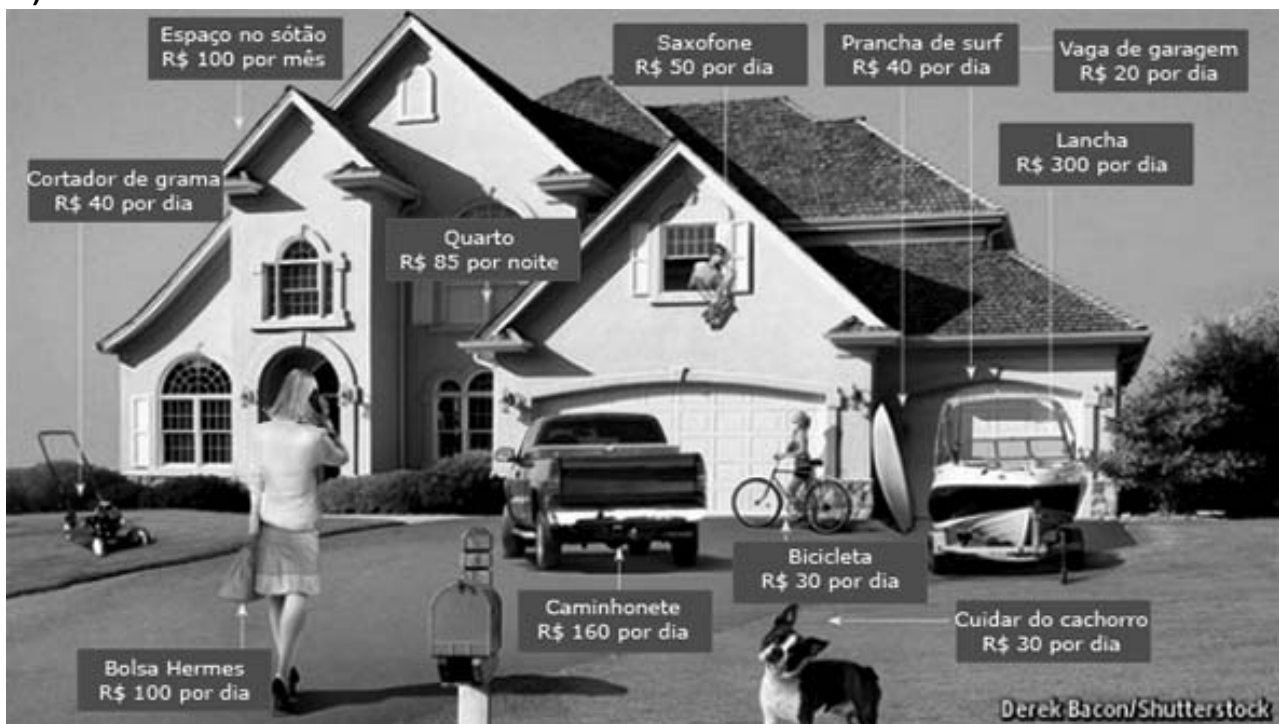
Espaço no sótão
R$ 100 por mês

Saxofone
R$ 50 por dia

Prancha de surf
R$ 40 por dia

Vaga de garagem
R$ 20 por dia

Lancha
R$ 300 por dia

Cortador de grama
R$ 40 por dia

Quarto
R$ 85 por noite

Bicicleta
R$ 30 por dia

Caminhonete
R$ 160 por dia

Cuidar do cachorro
R$ 30 por dia

Bolsa Hermes
R$ 100 por dia

Derek Bacon/Shutterstock